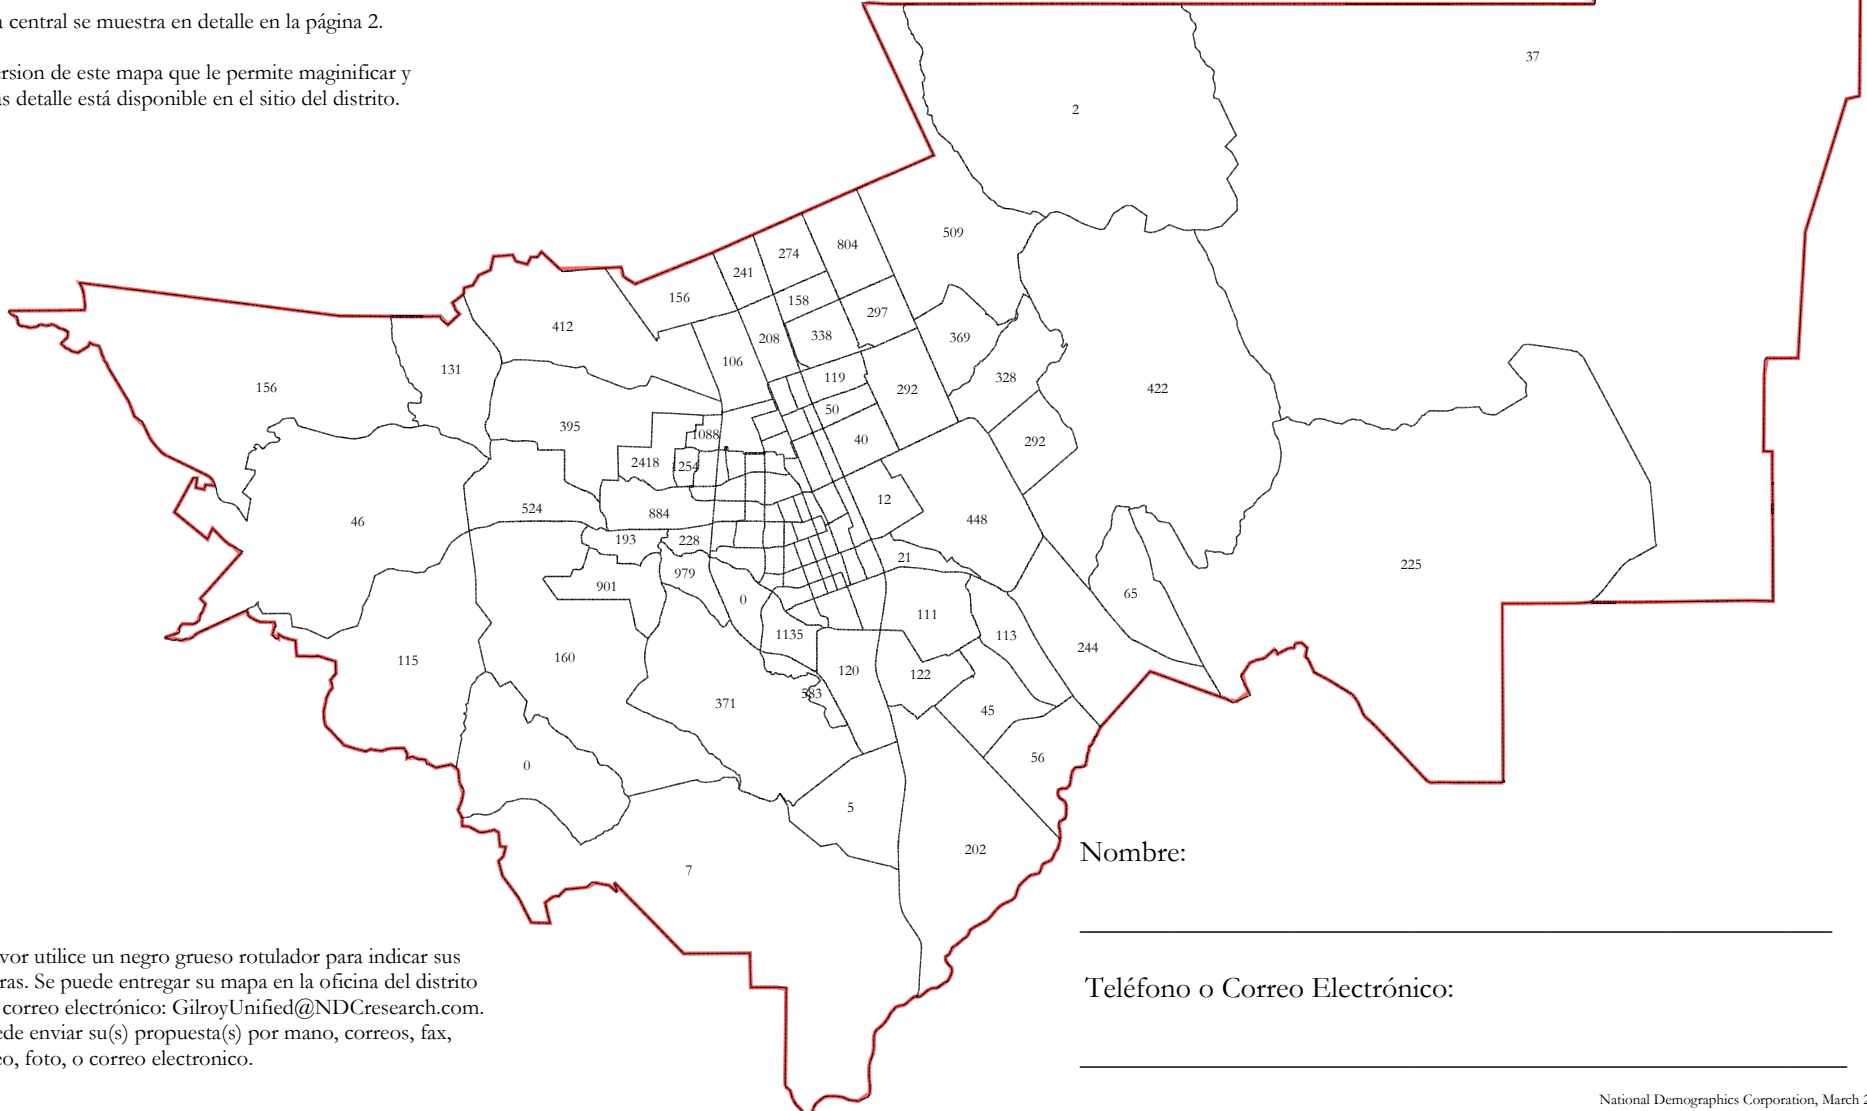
a central se muestra en detalle en la página 2.

ersion de este mapa que le permite maginificar y as detalle está disponible en el sitio del distrito.

37
2
509
804
274
241
156
158
297
412
208
338
369
106
156
131
119
292
328
422
50
395
1088
40
292
2418
1254
12
46
524
884
448
193
228
21
225
901
979
65
0
111
1135
113
244
115
160
120
122
583
371
45
0
56
5
202
7

Nombre:

Teléfono o Correo Electrónico:

vor utilice un negro grueso rotulador para indicar sus ras. Se puede entregar su mapa en la oficina del distrito correo electrónico: GilroyUnified@NDCresearch.com. ede enviar su(s) propuesta(s) por mano, correos, fax, eo, foto, o correo electronico.

National Demographics Corporation, March 2